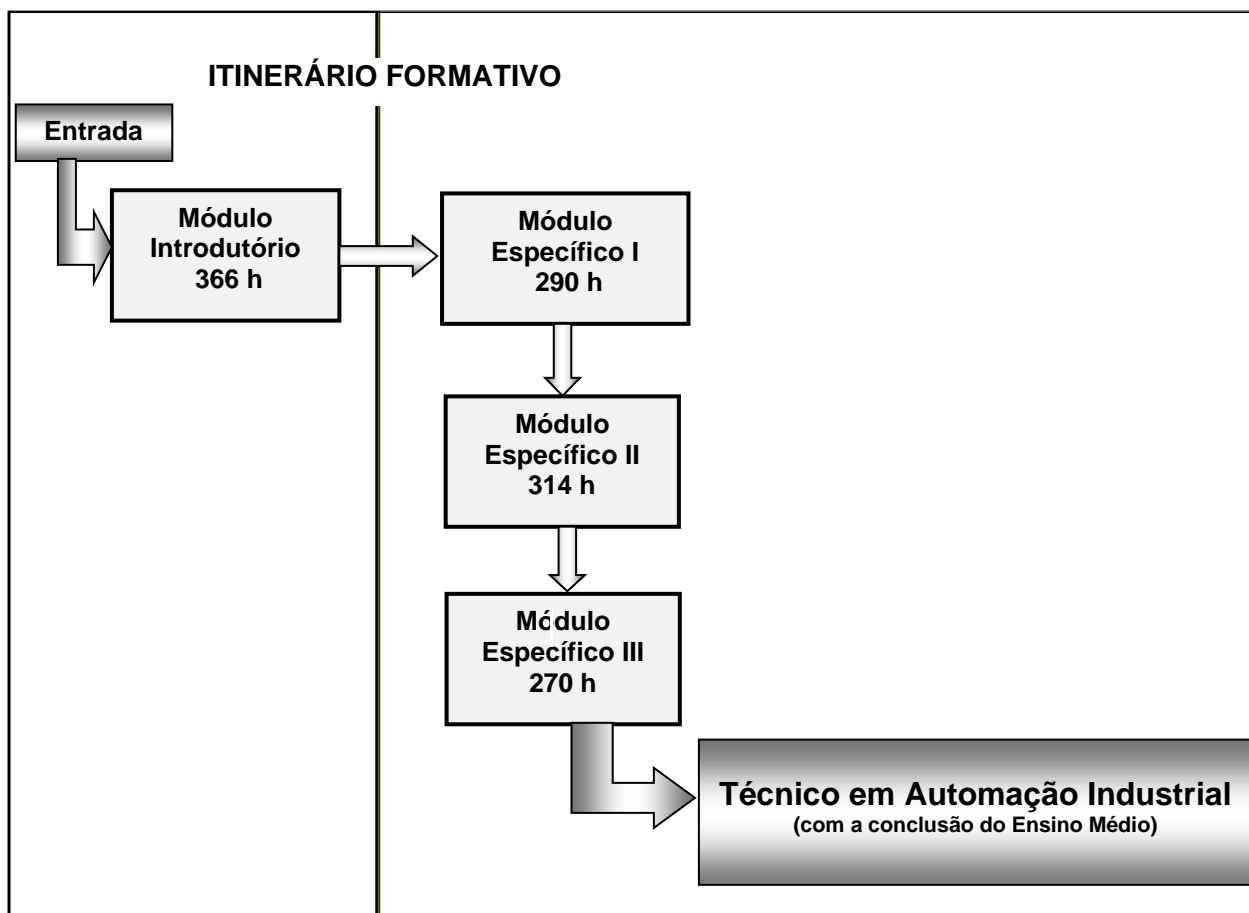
ITINERÁRIO FORMATIVO

Entrada

Módulo Introdutório 366 h

Módulo Específico I 290 h

Módulo Específico II 314 h

Módulo Específico III 270 h

Técnico em Automação Industrial
(com a conclusão do Ensino Médio)